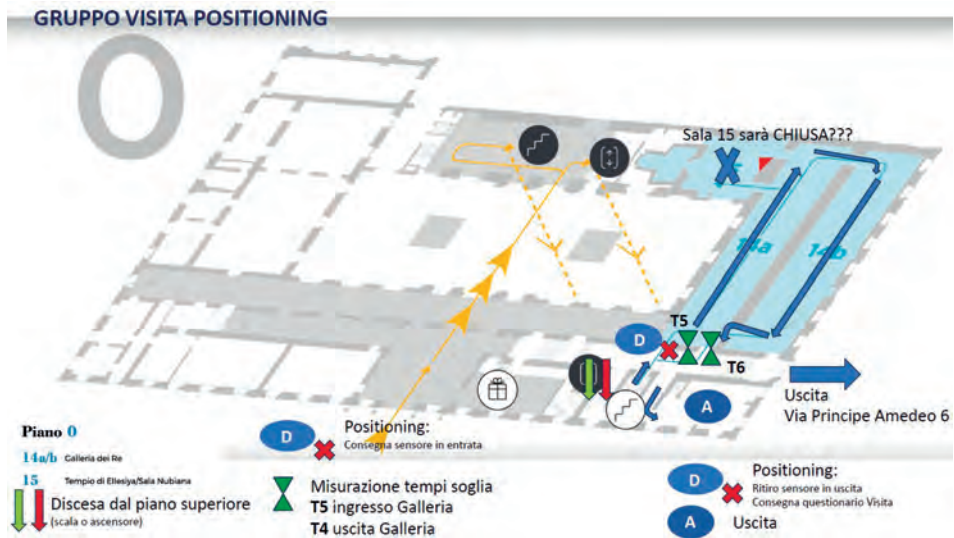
GRUPPO VISITA POSITIONING

0

Sala 15 sarà CHIUSA???

14a

14b

T5

D

T6

Uscita
Via Principe Amedeo 6

A

Piano 0
14a/b Galleria dei Re
15 Tempio di Ellesiya/Sala Nubiana
Discesa dal piano superiore (scala o ascensore)

D Positioning:
Consegna sensore in entrata

Misurazione tempi soglia
T5 ingresso Galleria
T4 uscita Galleria

D Positioning:
Ritiro sensore in uscita
Consegna questionario Visita

A Uscita